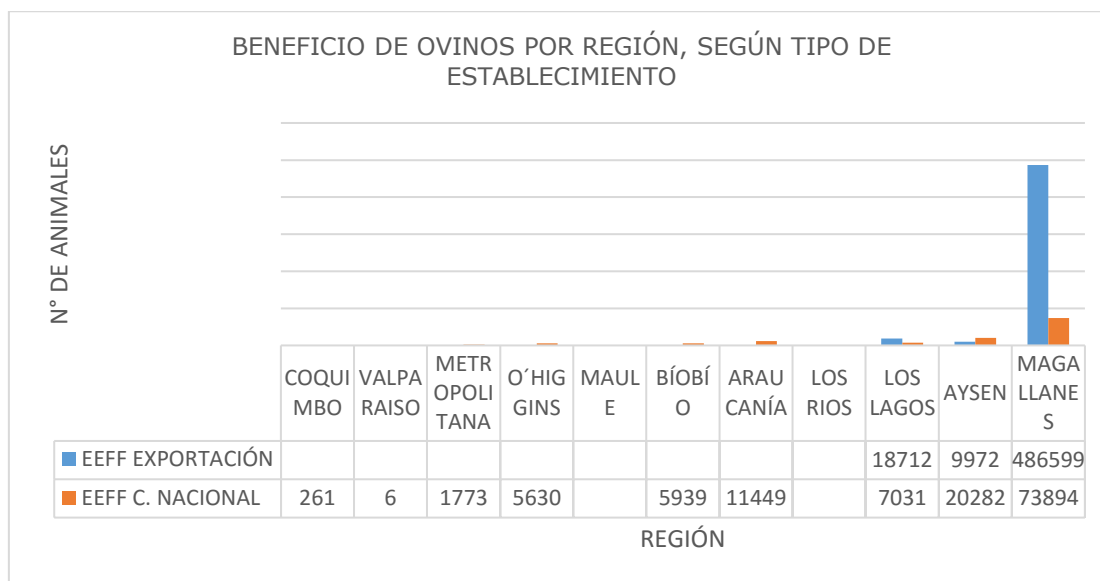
BENEFICIO DE OVINOS POR REGIÓN, SEGÚN TIPO DE ESTABLECIMIENTO

N° DE ANIMALES

| | COQUIMBO | VALPARAISO | METROPOLITANA | O´HIGGINS | MAULE | BÍOBÍO | ARAUCANÍA | LOS RIOS | LOS LAGOS | AYSEN | MAGALLANES |
|---|---|---|---|---|---|---|---|---|---|---|---|
| EEFF EXPORTACIÓN | | | | | | | | | 18712 | 9972 | 486599 |
| EEFF C. NACIONAL | 261 | 6 | 1773 | 5630 | | 5939 | 11449 | | 7031 | 20282 | 73894 |

REGIÓN